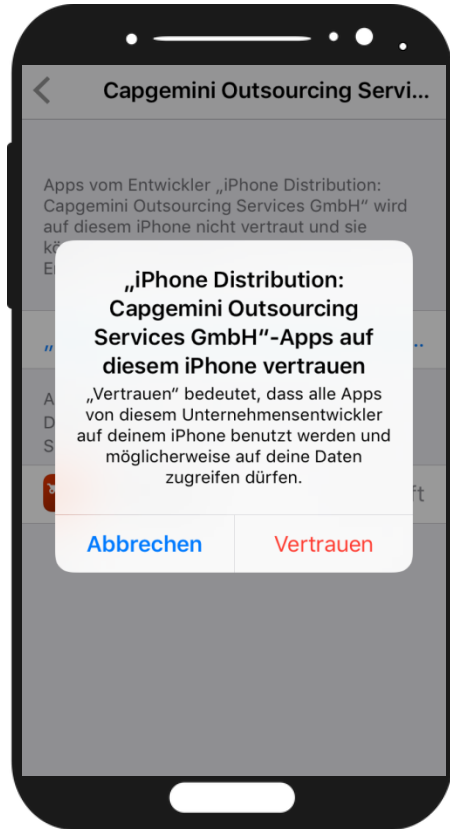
Capgemini Outsourcing Servi...

Apps vom Entwickler „iPhone Distribution: Capgemini Outsourcing Services GmbH“ wird auf diesem iPhone nicht vertraut und sie kö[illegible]
E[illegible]

„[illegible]

A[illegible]
D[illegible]
S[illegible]

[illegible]ft

„iPhone Distribution: Capgemini Outsourcing Services GmbH“-Apps auf diesem iPhone vertrauen

„Vertrauen“ bedeutet, dass alle Apps von diesem Unternehmensentwickler auf deinem iPhone benutzt werden und möglicherweise auf deine Daten zugreifen dürfen.

Abbrechen

Vertrauen